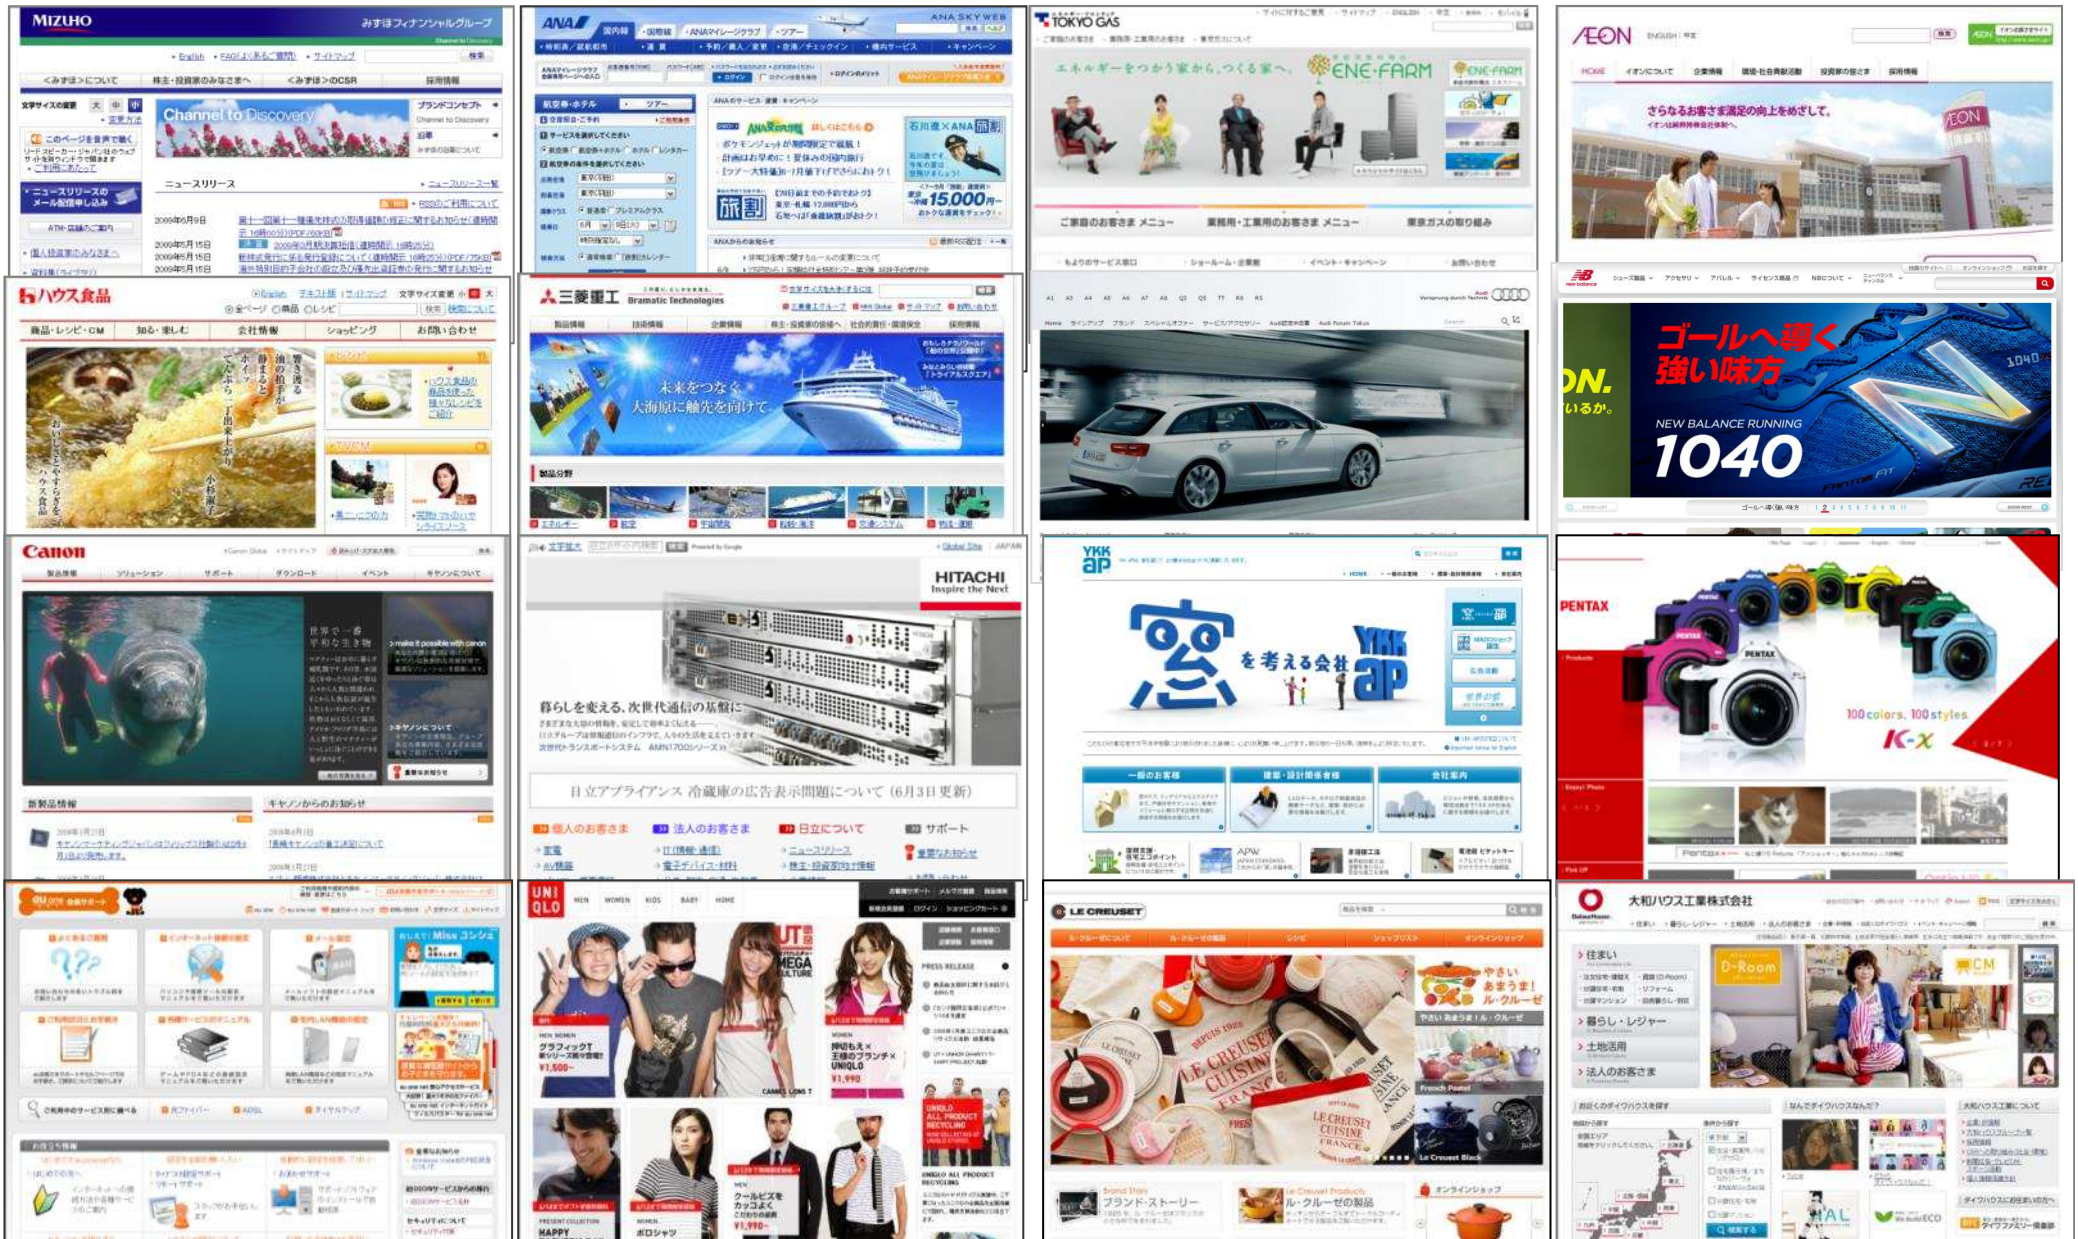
MIZUHO
みずほフィナンシャルグループ
English FAQ(よくあるご質問) サイトマップ 検索
<みずほ>について 株主・投資家のみなさまへ <みずほ>のCSR 採用情報
Channel to Discovery
ブランドコンセプト
ニュースリリース
2009年6月9日
2009年5月15日
2009年5月15日
2009年5月15日

ANA
国内線 国際線 ANAマイレージクラブ ツアー
ANA SKY WEB
航空券・ホテル ツアー
旅割
15,000

TOKYO GAS
エネルギーをつかう家から、つくる家へ。
ENE·FARM
ご家庭のお客さま メニュー
業務用・工業用のお客さま メニュー
東京ガスの取り組み

ÆON
さらなるお客さま満足の向上をめざして。
イオンについて 企業情報 環境・社会貢献活動 投資家の皆さま 採用情報

ハウス食品
商品・レシピ・CM 知る・楽しむ 会社情報 ショッピング お問い合わせ

三菱重工
Dramatic Technologies
未来をつなぐ
大海原に航先を向けて
製品分野

Audi
A1 A3 A4 A5 A6 A7 A8 Q5 Q7 TT R8 RS

new balance
ゴールへ導く
強い味方
NEW BALANCE RUNNING
1040

Canon
製品情報 ソリューション サポート ダウンロード イベント キヤノンについて
新製品情報
キヤノンからのお知らせ

HITACHI
Inspire the Next
暮らしを変える、次世代通信の基盤に
日立アプライアンス 冷蔵庫の広告表示問題について（6月3日更新）
個人のお客さま 法人のお客さま 日立について サポート

YKK ap
窓を考える会社
一般のお客様 建築・設計関係者様 会社案内

PENTAX
100colors, 100styles
K-x

UNIQLO
MEN WOMEN KIDS BABY HOME
UT
MEGA CULTURE
PRESS RELEASE
UNIQLO ALL PRODUCT RECYCLING

LE CREUSET
ル・クルーゼについて ル・クルーゼの製品 レシピ ショップリスト オンラインショップ
やさいあまうま！ル・クルーゼ
LE CREUSET CUISINE FRANCE
ブランド・ストーリー
ル・クルーゼの製品
オンラインショップ

大和ハウス工業株式会社
住まい
暮らし・レジャー
土地活用
法人のお客さま
D-Room
CM